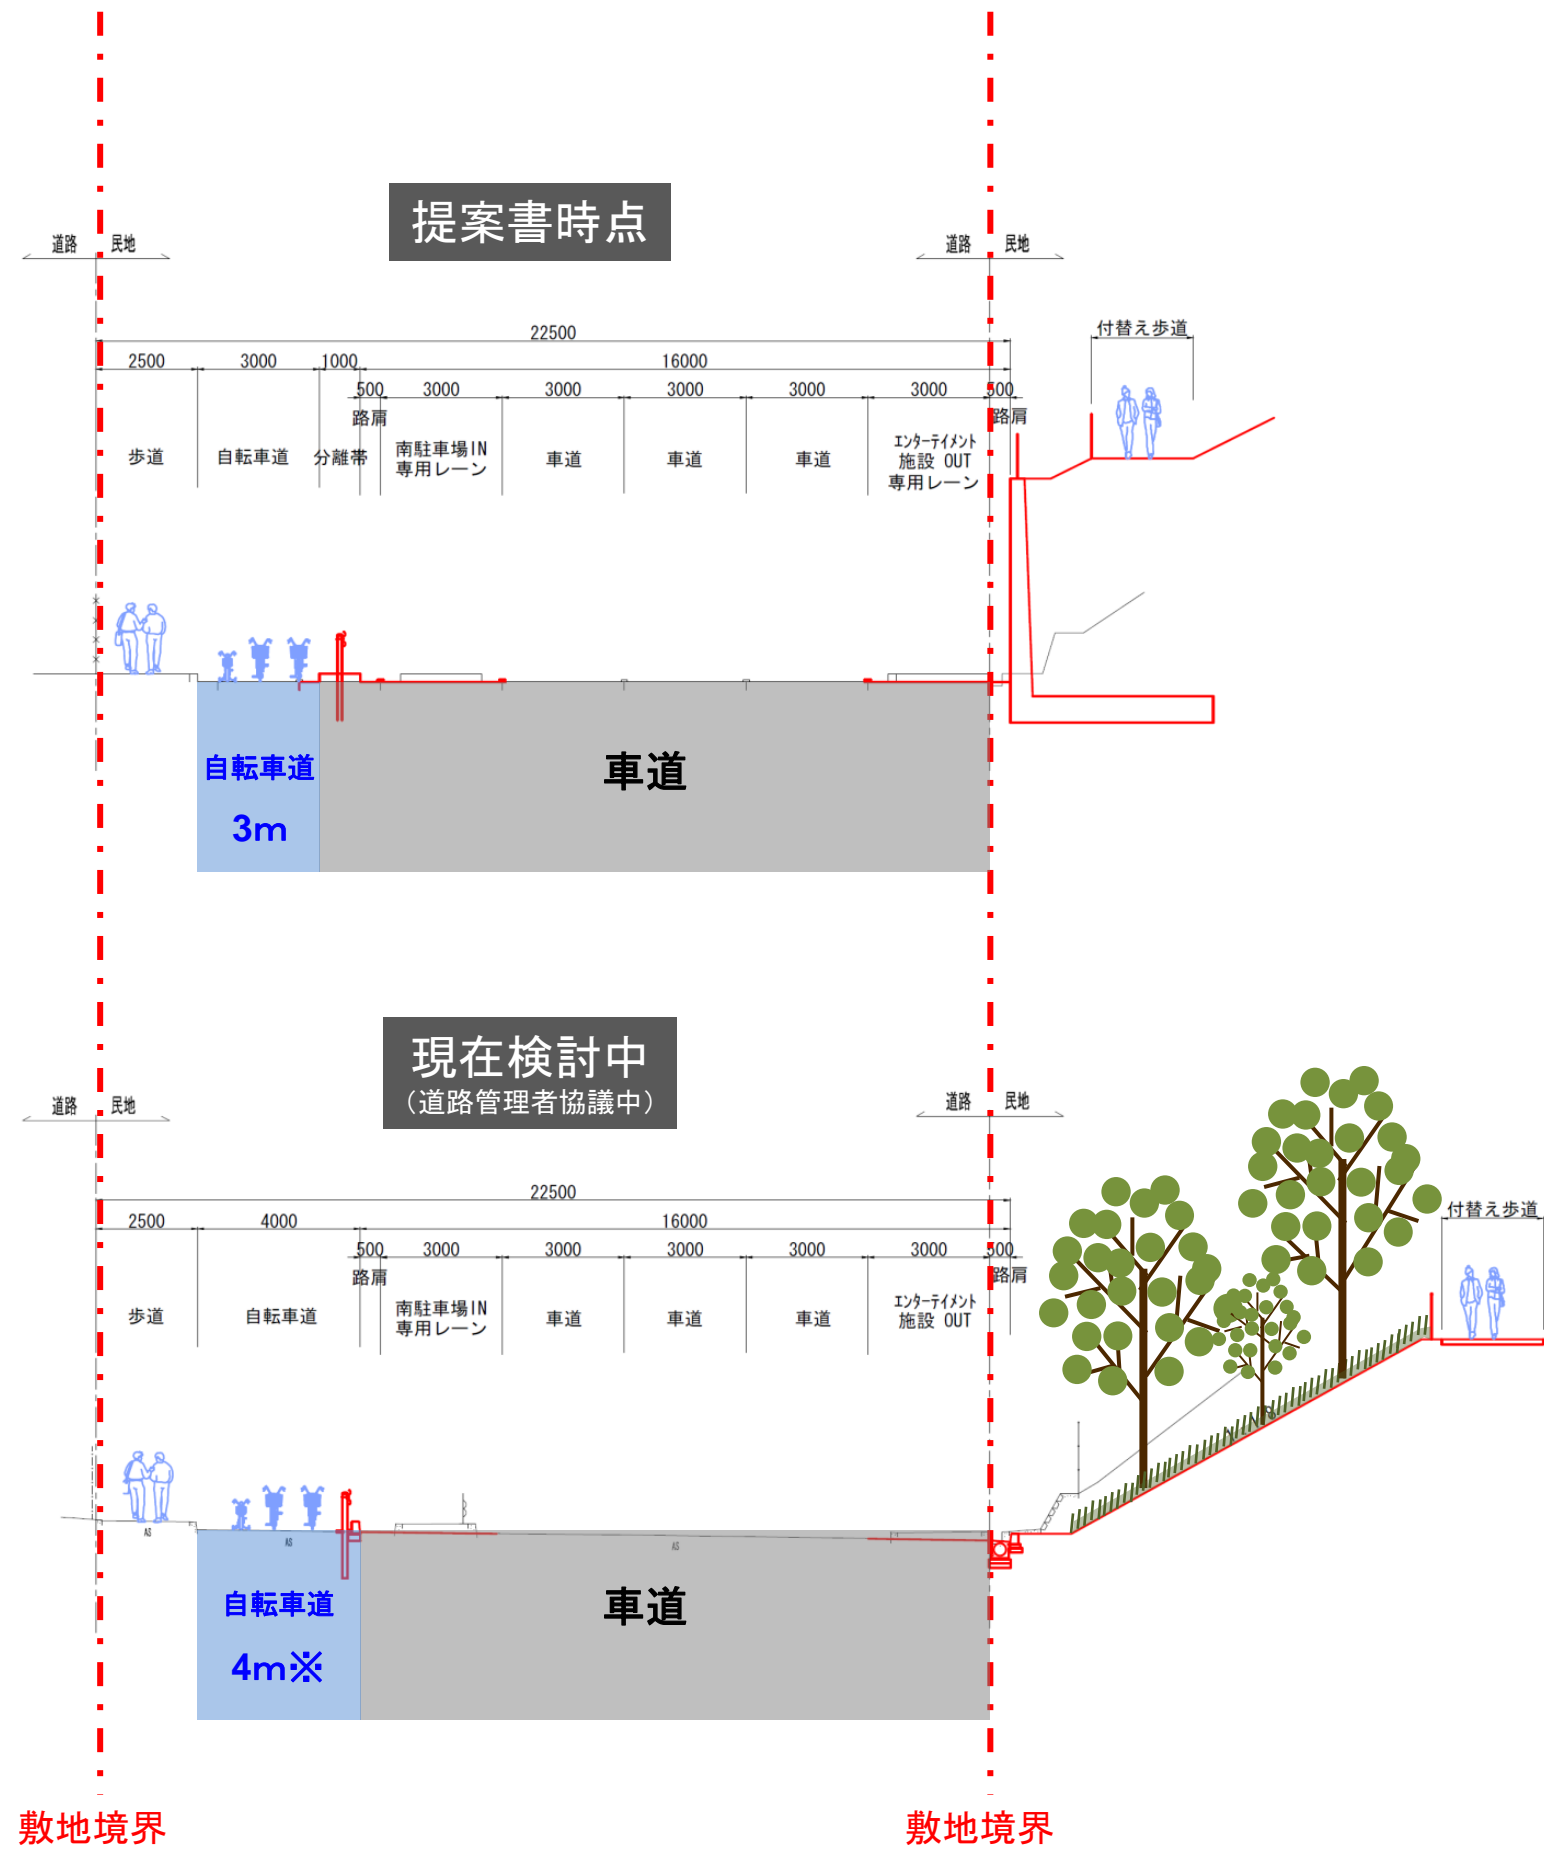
提案書時点

道路 民地

道路 民地

22500

2500 3000 1000 16000

500 3000 3000 3000 3000 3000 500

路肩 路肩

付替え歩道

歩道 自転車道 分離帯 南駐車場IN 専用レーン 車道 車道 車道 エンターテイメント 施設 OUT 専用レーン

自転車道

3m

車道

現在検討中
（道路管理者協議中）

道路 民地

道路 民地

22500

2500 4000 16000

500 3000 3000 3000 3000 3000 500

路肩 路肩

付替え歩道

歩道 自転車道 南駐車場IN 専用レーン 車道 車道 車道 エンターテイメント 施設 OUT

自転車道

4m※

車道

敷地境界

敷地境界